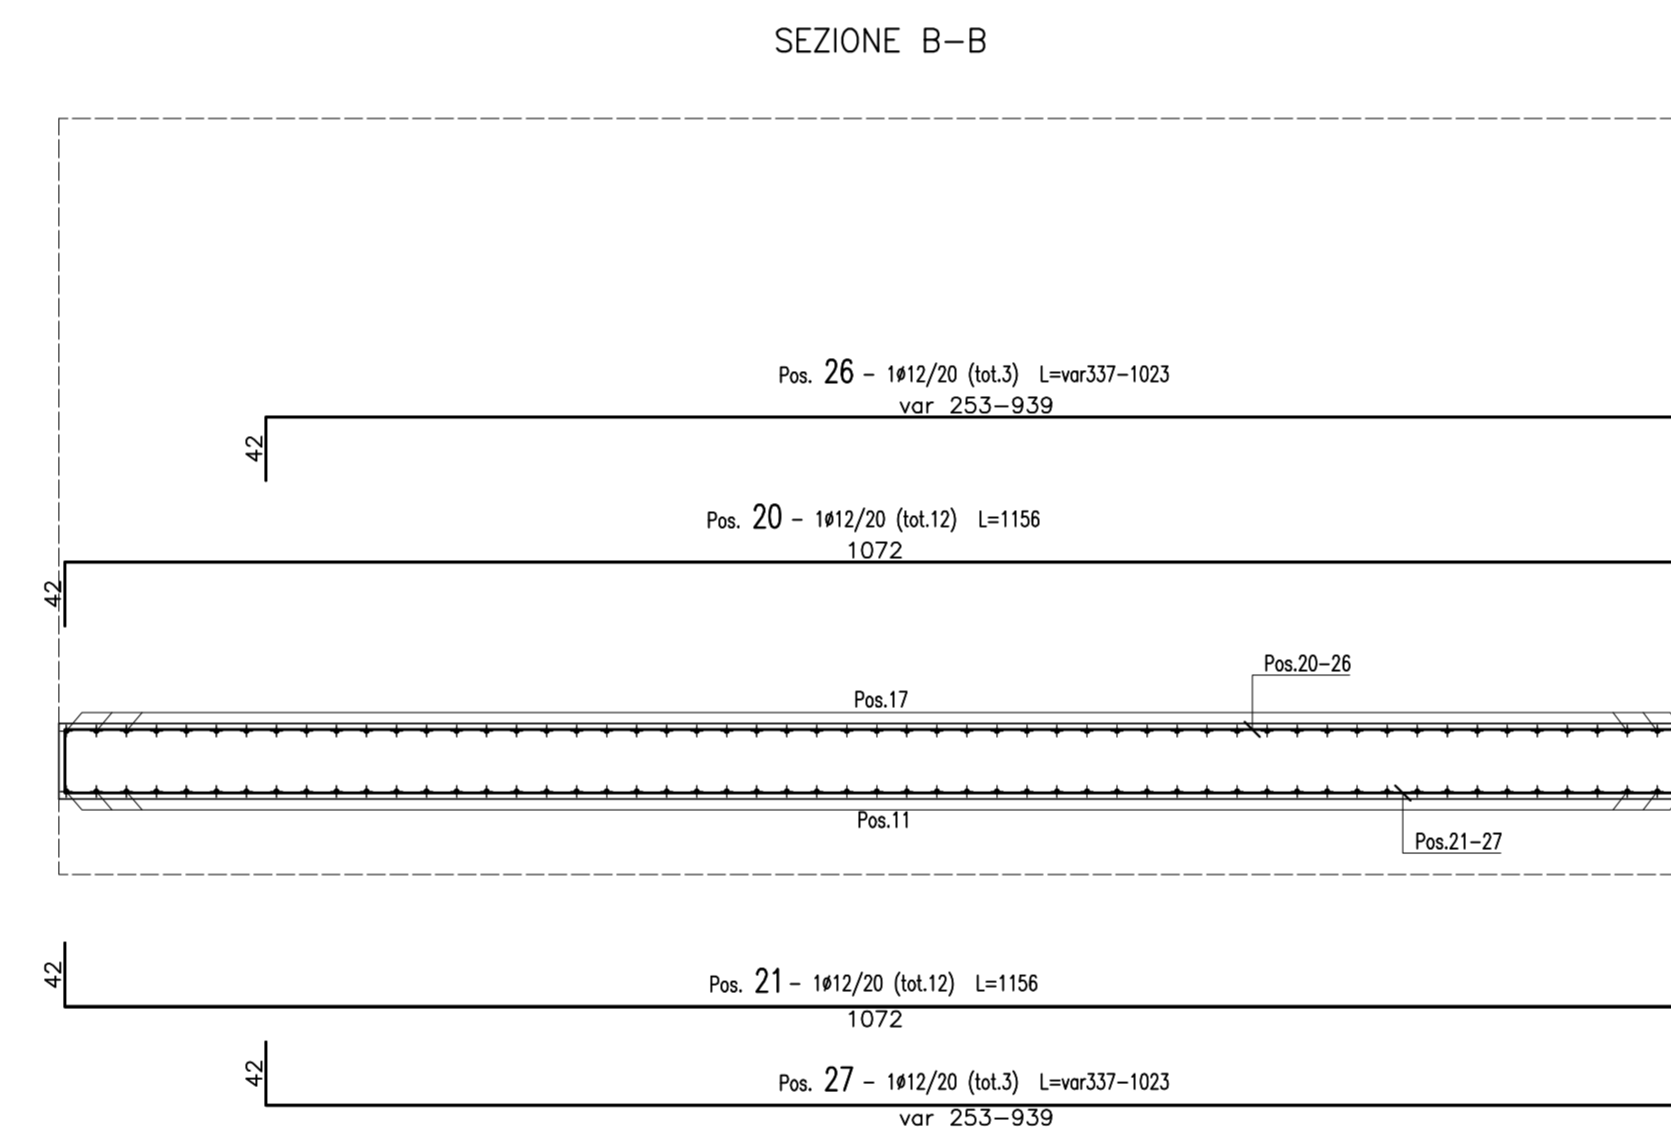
SEZIONE B–B

Pos. 26 – 1ø12/20 (tot.3) L=var337–1023
var 253–939

42

Pos. 20 – 1ø12/20 (tot.12) L=1156
1072

42

Pos.20–26

Pos.17

Pos.11

Pos.21–27

42

Pos. 21 – 1ø12/20 (tot.12) L=1156
1072

42

Pos. 27 – 1ø12/20 (tot.3) L=var337–1023
var 253–939